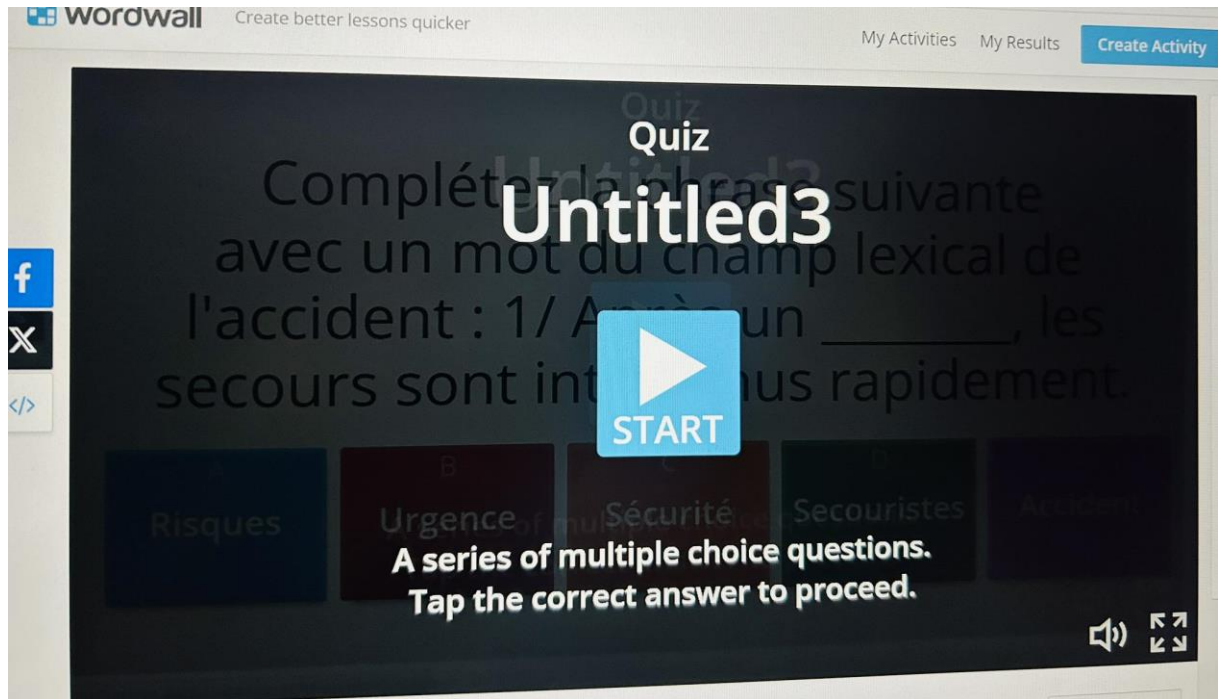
wordwall Create better lessons quicker

My Activities My Results Create Activity

Quiz

Untitled3

Complétez la phrase suivante avec un mot du champ lexical de l'accident : 1/ Après un ________, les secours sont int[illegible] plus rapidement.

START

A Risques

B Urgence

C Sécurité

D Secouristes

Accident

A series of multiple choice questions.
Tap the correct answer to proceed.

f

X

</>